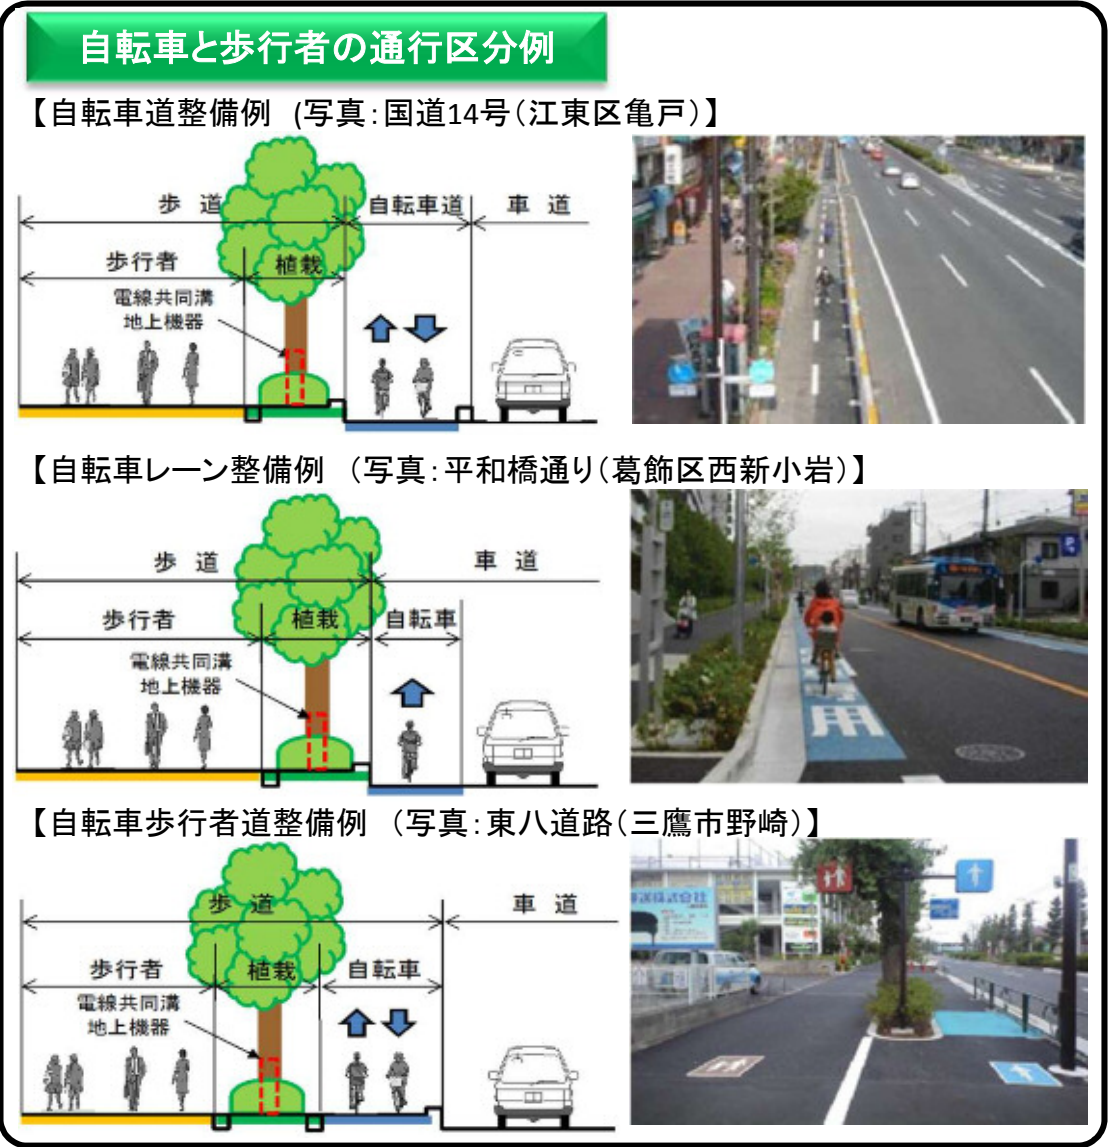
自転車と歩行者の通行区分例

【自転車道整備例 (写真：国道14号（江東区亀戸）】

歩 道
自転車道
車 道
歩行者
植栽
電線共同溝
地上機器

【自転車レーン整備例 （写真：平和橋通り（葛飾区西新小岩）】

歩 道
車 道
歩行者
植栽
自転車
電線共同溝
地上機器

【自転車歩行者道整備例 （写真：東八道路（三鷹市野崎）】

歩 道
車 道
歩行者
植栽
自転車
電線共同溝
地上機器